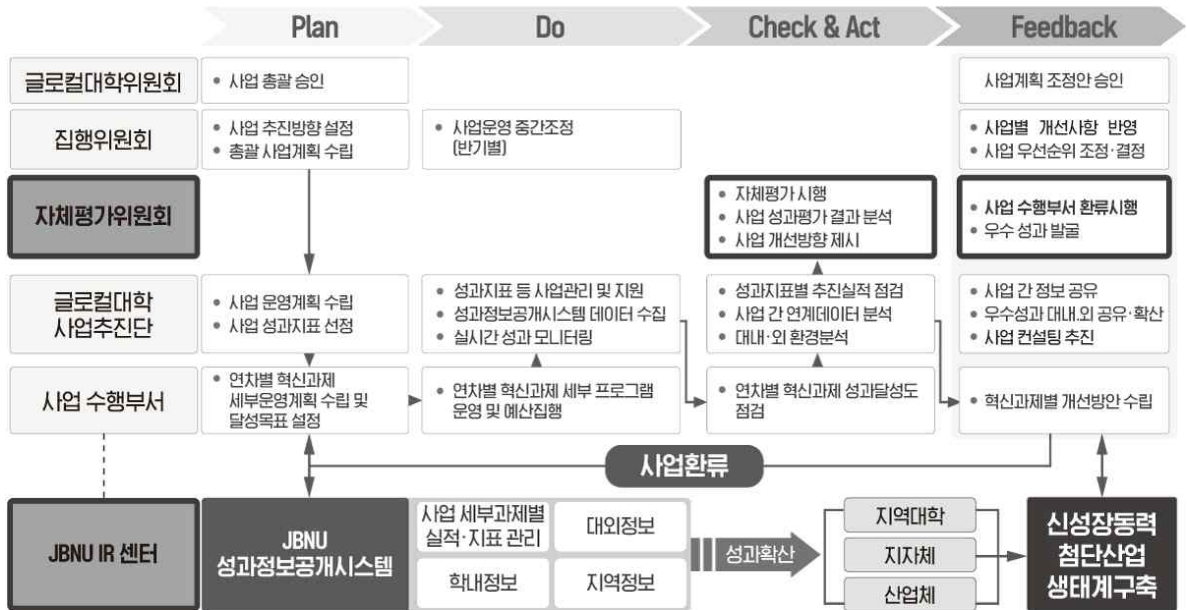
Plan

Do

Check & Act

Feedback

글로컬대학위원회
• 사업 총괄 승인
사업계획 조정안 승인

집행위원회
• 사업 추진방향 설정
• 총괄 사업계획 수립
• 사업운영 중간조정 (반기별)
• 사업별 개선사항 반영
• 사업 우선순위 조정·결정

자체평가위원회
• 자체평가 시행
• 사업 성과평가 결과 분석
• 사업 개선방향 제시
• 사업 수행부서 환류시행
• 우수 성과 발굴

글로컬대학 사업추진단
• 사업 운영계획 수립
• 사업 성과지표 선정
• 성과지표 등 사업관리 및 지원
• 성과정보공개시스템 데이터 수집
• 실시간 성과 모니터링
• 성과지표별 추진실적 점검
• 사업 간 연계데이터 분석
• 대내·외 환경분석
• 사업 간 정보 공유
• 우수성과 대내.외 공유·확산
• 사업 컨설팅 추진

사업 수행부서
• 연차별 혁신과제 세부운영계획 수립 및 달성목표 설정
• 연차별 혁신과제 세부 프로그램 운영 및 예산집행
• 연차별 혁신과제 성과달성도 점검
• 혁신과제별 개선방안 수립

사업환류

JBNU IR 센터

JBNU 성과정보공개시스템

| 사업 세부과제별 실적·지표 관리 | 대외정보 |
|---|---|
| 학내정보 | 지역정보 |

성과확산

지역대학
지자체
산업체

신성장동력 첨단산업 생태계구축